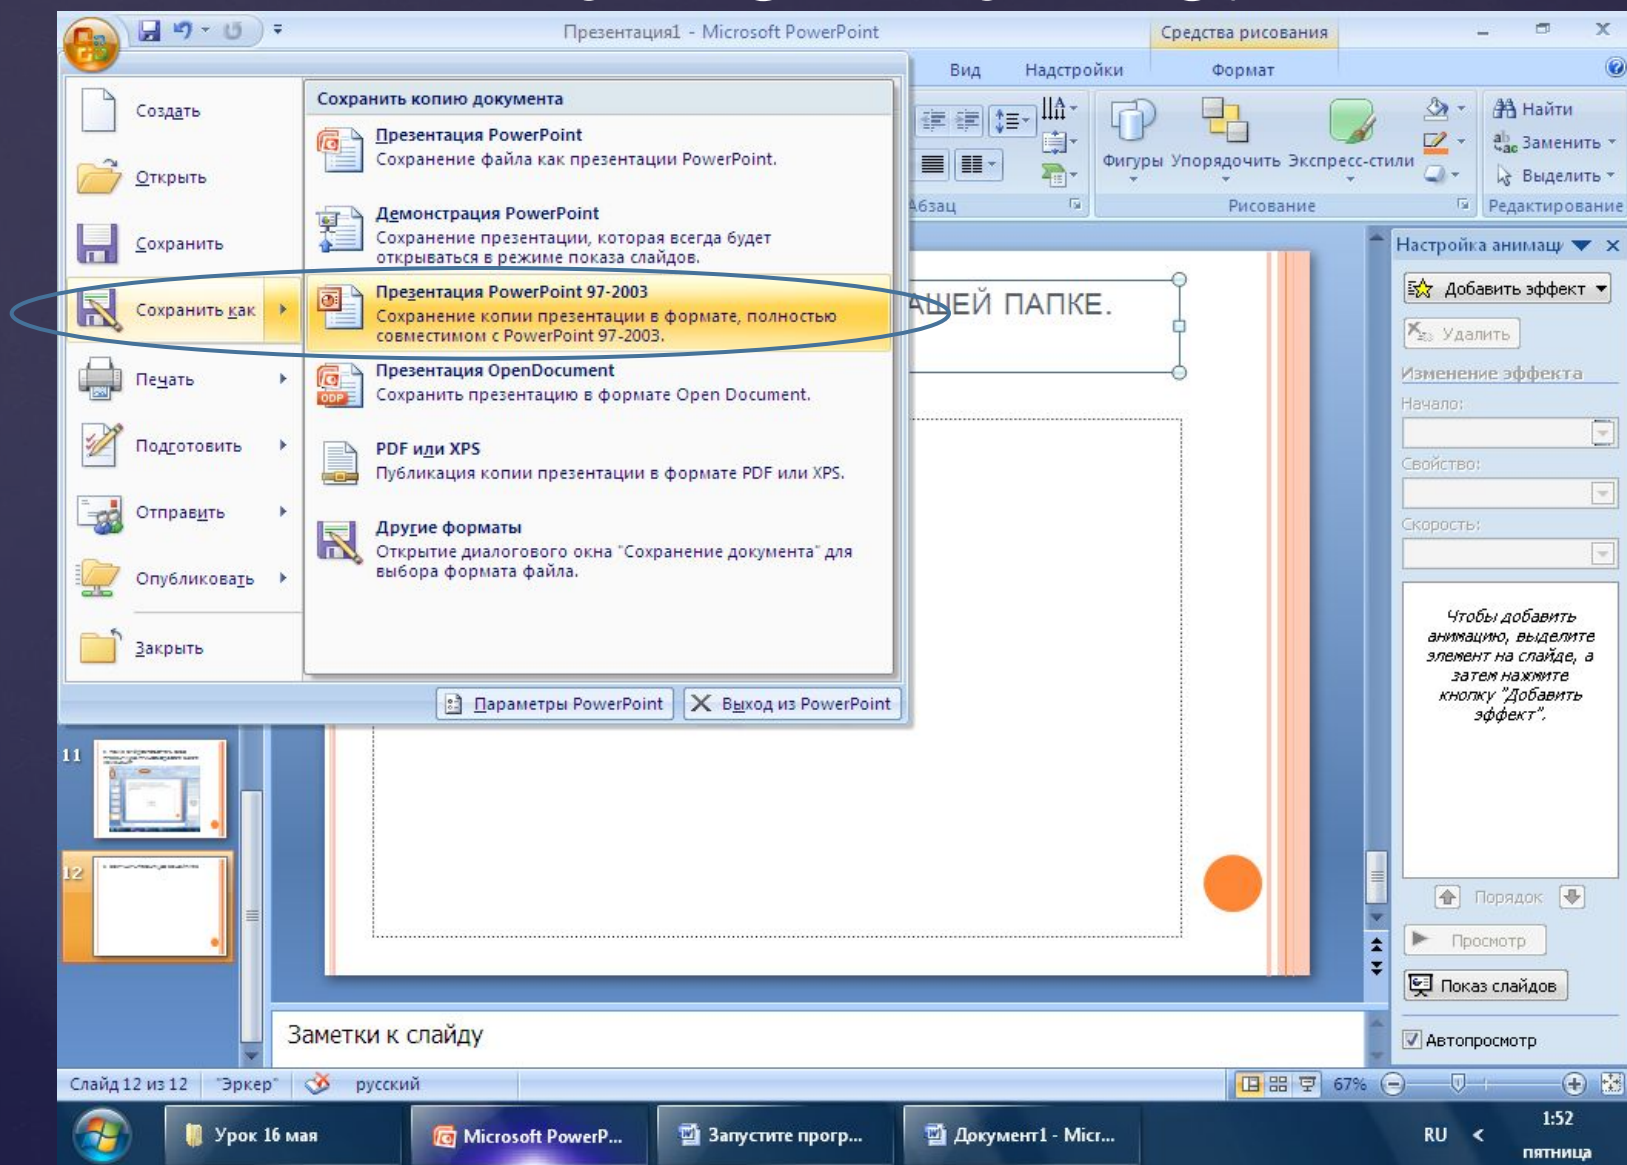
Презентация1 - Microsoft PowerPoint
Средства рисования
Вид
Надстройки
Формат

Создать
Открыть
Сохранить
Сохранить как
Печать
Подготовить
Отправить
Опубликовать
Закрыть

Сохранить копию документа
Презентация PowerPoint
Сохранение файла как презентации PowerPoint.
Демонстрация PowerPoint
Сохранение презентации, которая всегда будет открываться в режиме показа слайдов.
Презентация PowerPoint 97-2003
Сохранение копии презентации в формате, полностью совместимом с PowerPoint 97-2003.
Презентация OpenDocument
Сохранить презентацию в формате Open Document.
PDF или XPS
Публикация копии презентации в формате PDF или XPS.
Другие форматы
Открытие диалогового окна "Сохранение документа" для выбора формата файла.

Параметры PowerPoint
Выход из PowerPoint

Фигуры
Упорядочить
Экспресс-стили
Абзац
Рисование
Найти
Заменить
Выделить
Редактирование

АШЕЙ ПАПКЕ.

Настройка анимаци
Добавить эффект
Удалить
Изменение эффекта
Начало:
Свойство:
Скорость:
Чтобы добавить анимацию, выделите элемент на слайде, а затем нажмите кнопку "Добавить эффект".
Порядок
Просмотр
Показ слайдов
Автопросмотр

11
12

Заметки к слайду

Слайд 12 из 12
"Эркер"
русский
67%

Урок 16 мая
Microsoft PowerP...
Запустите прогр...
Документ1 - Micr...
RU
1:52
пятница